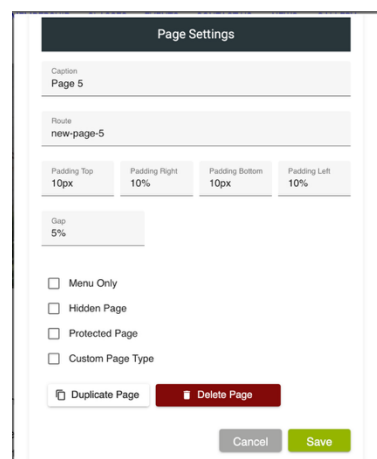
Page Settings

Caption
Page 5

Route
new-page-5

Padding Top
10px

Padding Right
10%

Padding Bottom
10px

Padding Left
10%

Gap
5%

Menu Only

Hidden Page

Protected Page

Custom Page Type

Duplicate Page

Delete Page

Cancel

Save